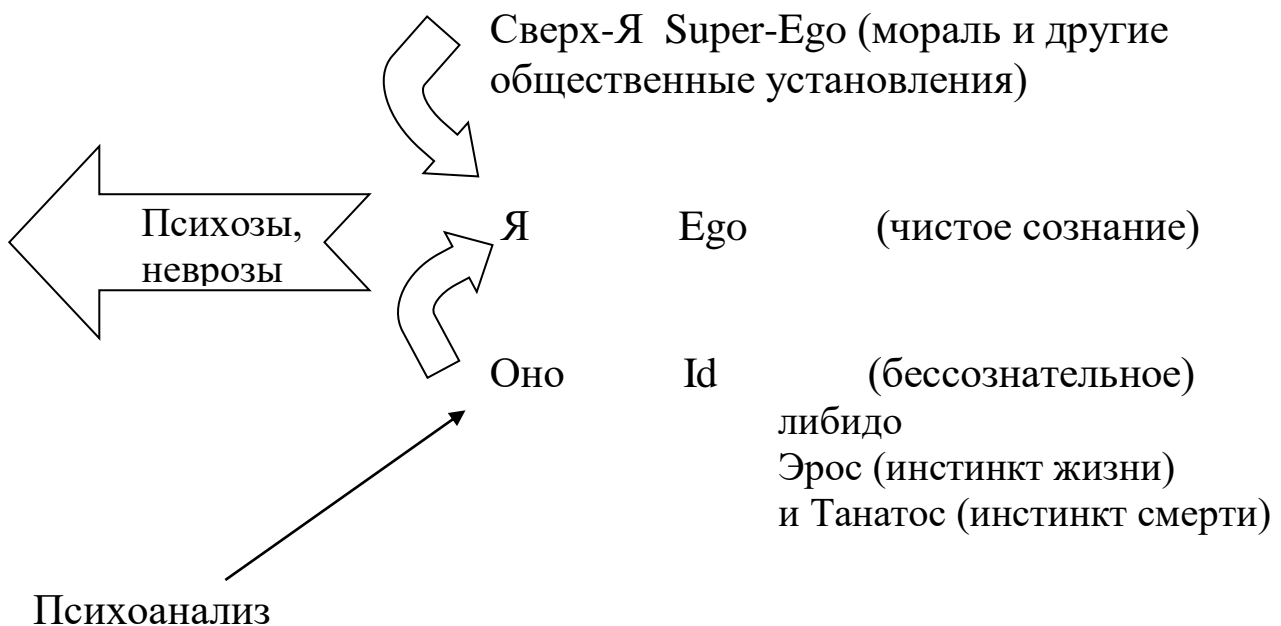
Сверх-Я Super-Ego (мораль и другие общественные установления)

Психозы, неврозы

Я Ego (чистое сознание)

Оно Id (бессознательное)
либидо
Эрос (инстинкт жизни)
и Танатос (инстинкт смерти)

Психоанализ